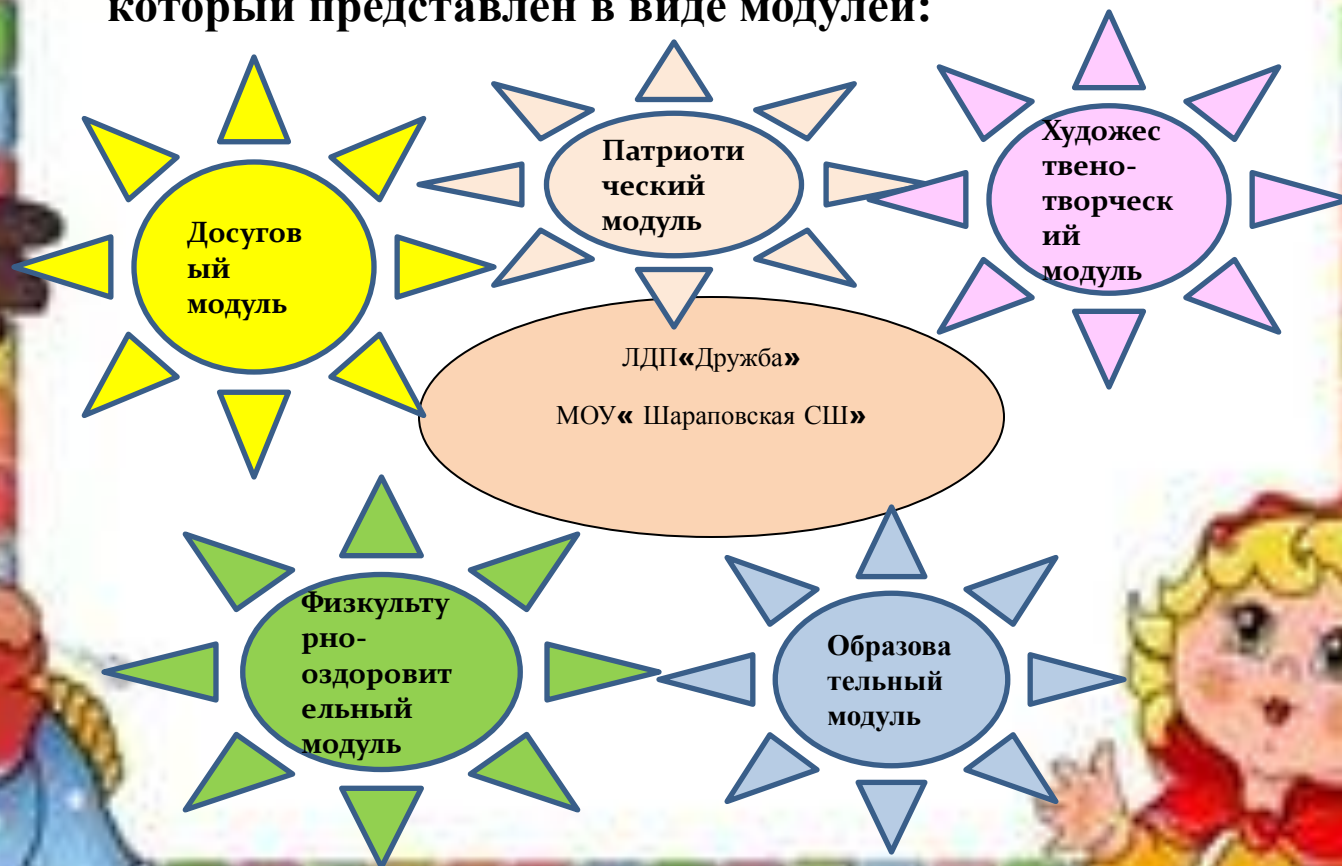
который представлен в виде модулей:

Досуговый модуль

Патриотический модуль

Художественно-творческий модуль

ЛДП«Дружба»

МОУ« Шараповская СШ»

Физкультурно-оздоровительный модуль

Образовательный модуль